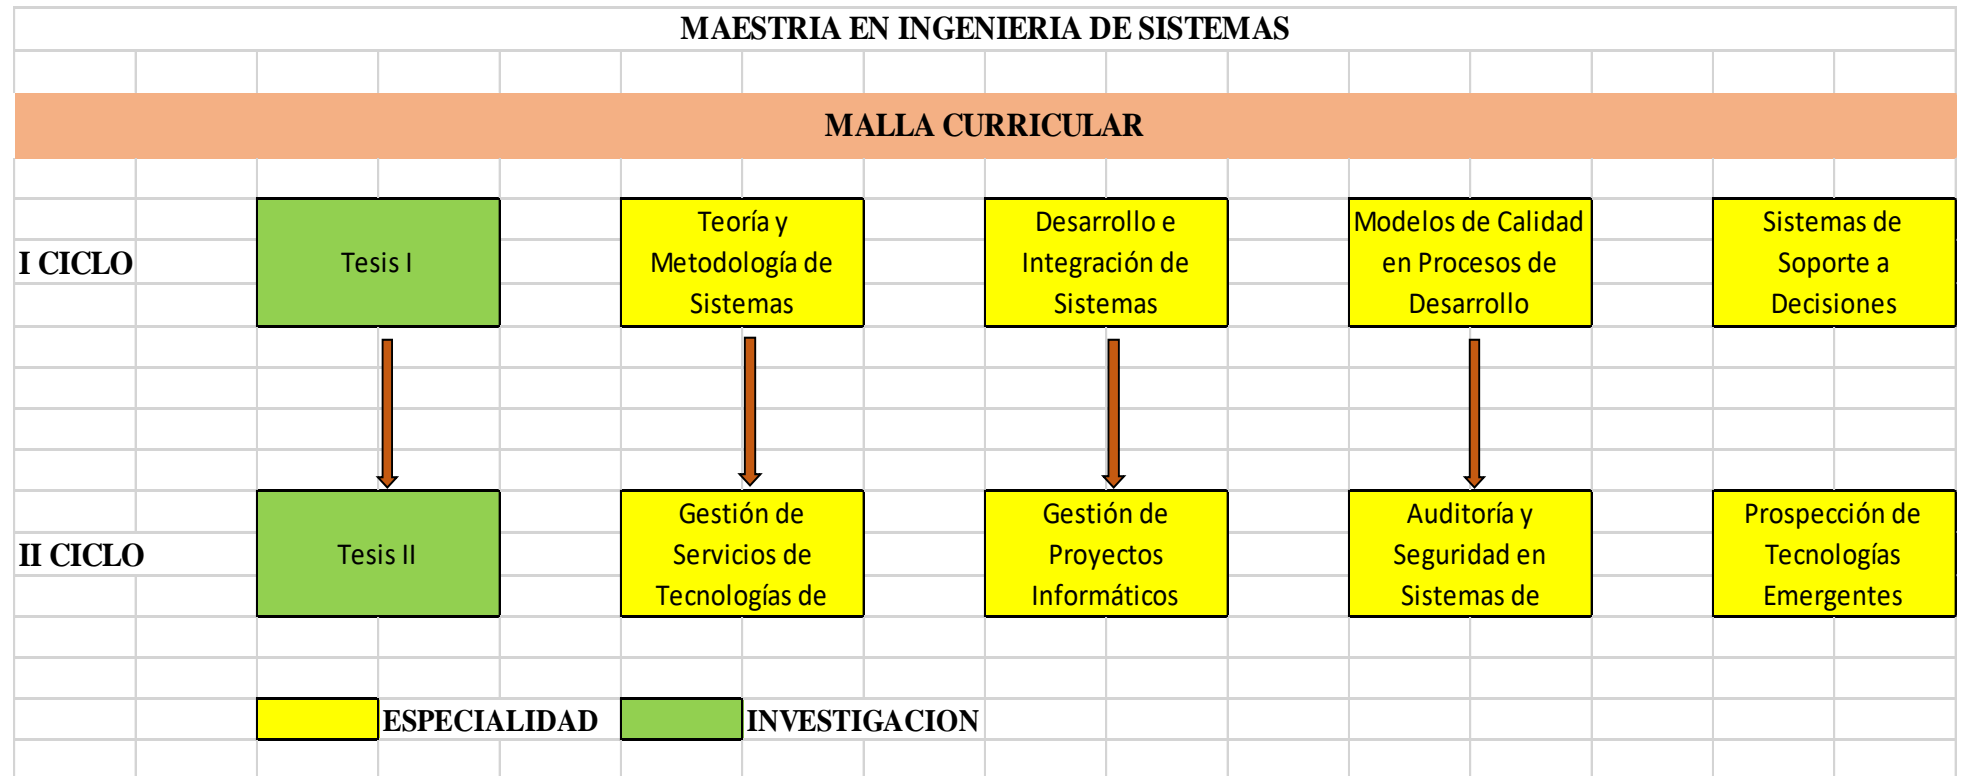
MAESTRIA EN INGENIERIA DE SISTEMAS

MALLA CURRICULAR

I CICLO

Tesis I

Teoría y Metodología de Sistemas

Desarrollo e Integración de Sistemas

Modelos de Calidad en Procesos de Desarrollo

Sistemas de Soporte a Decisiones

II CICLO

Tesis II

Gestión de Servicios de Tecnologías de

Gestión de Proyectos Informáticos

Auditoría y Seguridad en Sistemas de

Prospección de Tecnologías Emergentes

ESPECIALIDAD

INVESTIGACION